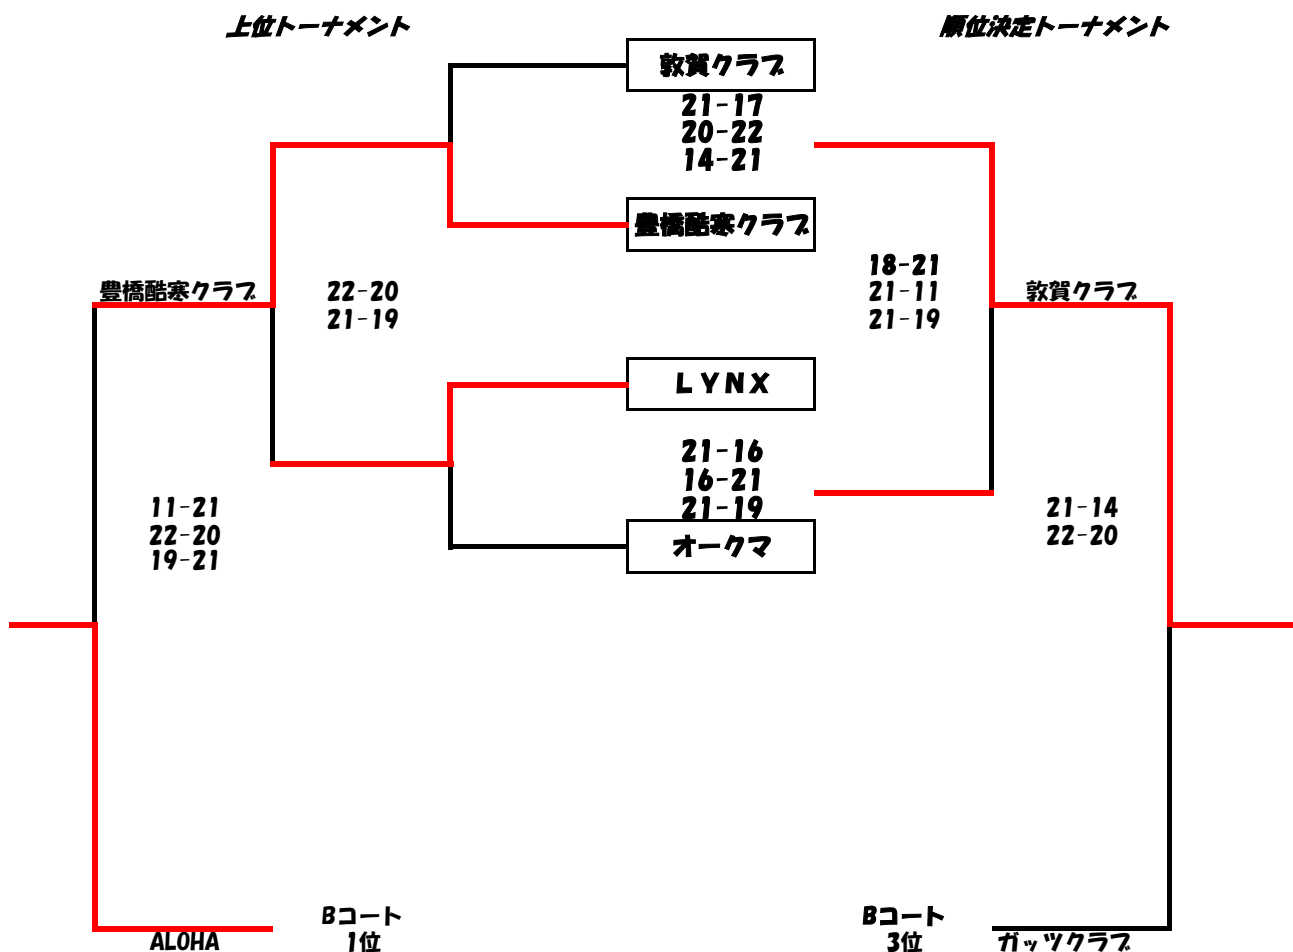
上位トーナメント

順位決定トーナメント

敦賀クラブ

21-17
20-22
14-21

豊橋酷寒クラブ

豊橋酷寒クラブ

22-20
21-19

18-21
21-11
21-19

敦賀クラブ

LYNX

21-16
16-21
21-19

オークマ

11-21
22-20
19-21

21-14
22-20

Bコート
1位

Bコート
3位

ALOHA

ガッツクラブ